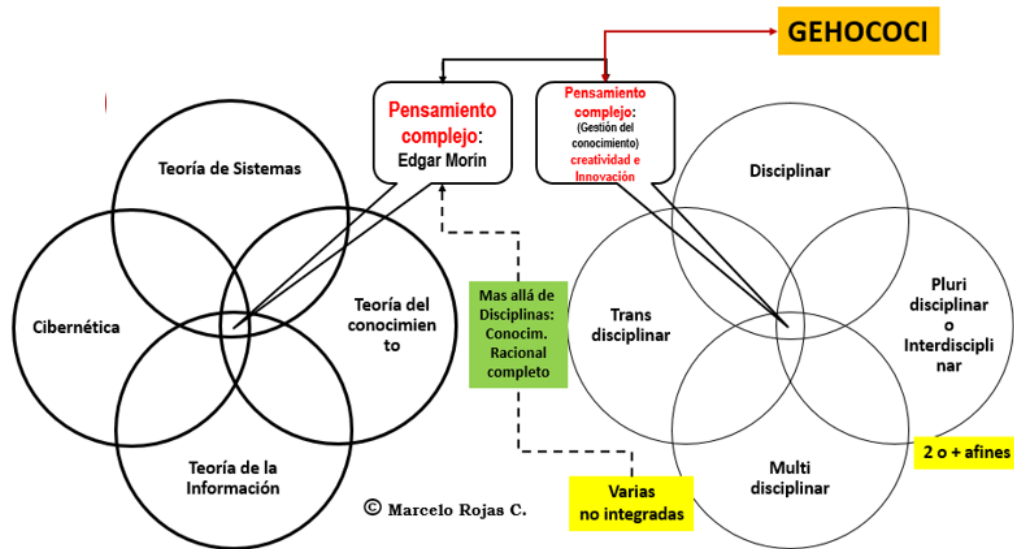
GEHOCOCI

Pensamiento complejo: Edgar Morin

Pensamiento complejo: (Gestión del conocimiento) creatividad e Innovación

Teoría de Sistemas

Cibernética

Teoría del conocimien to

Teoría de la Información

Mas allá de Disciplinas: Conocim. Racional completo

Disciplinar

Trans disciplinar

Pluri disciplinar o Interdiscipli nar

Multi disciplinar

2 o + afines

Varias no integradas

© Marcelo Rojas C.